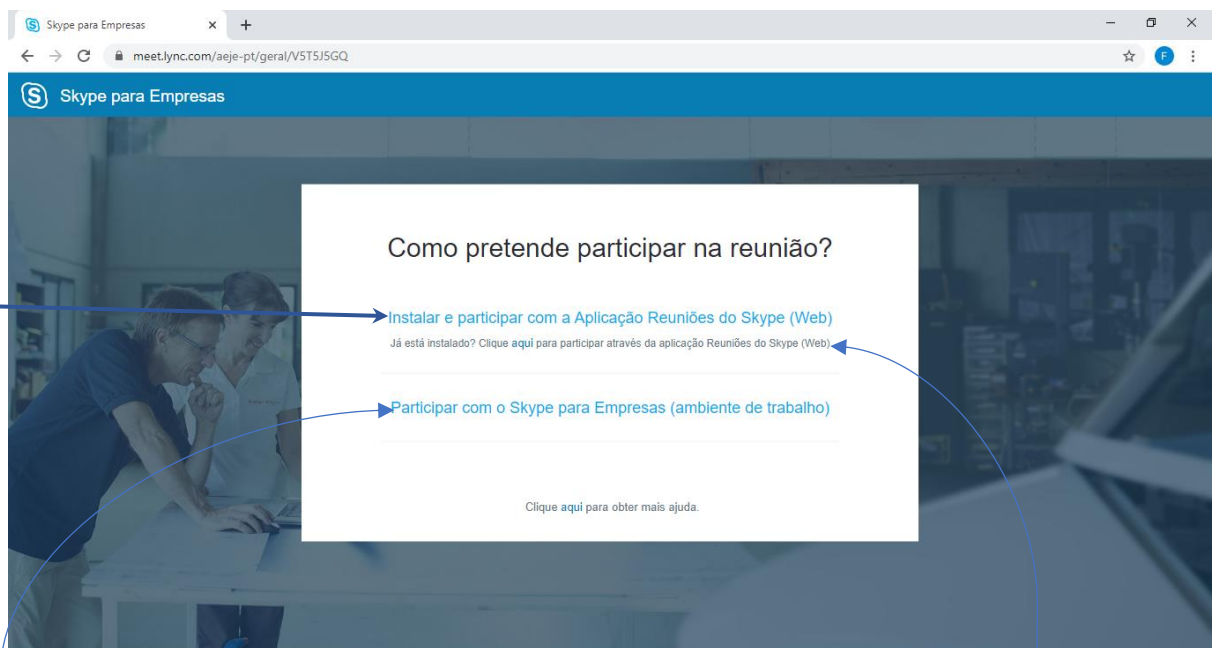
Skype para Empresas × +

meet.lync.com/aeje-pt/geral/V5T5J5GQ

F

Skype para Empresas

Como pretende participar na reunião?

Instalar e participar com a Aplicação Reuniões do Skype (Web)

Já está instalado? Clique aqui para participar através da aplicação Reuniões do Skype (Web).

Participar com o Skype para Empresas (ambiente de trabalho)

Clique aqui para obter mais ajuda.